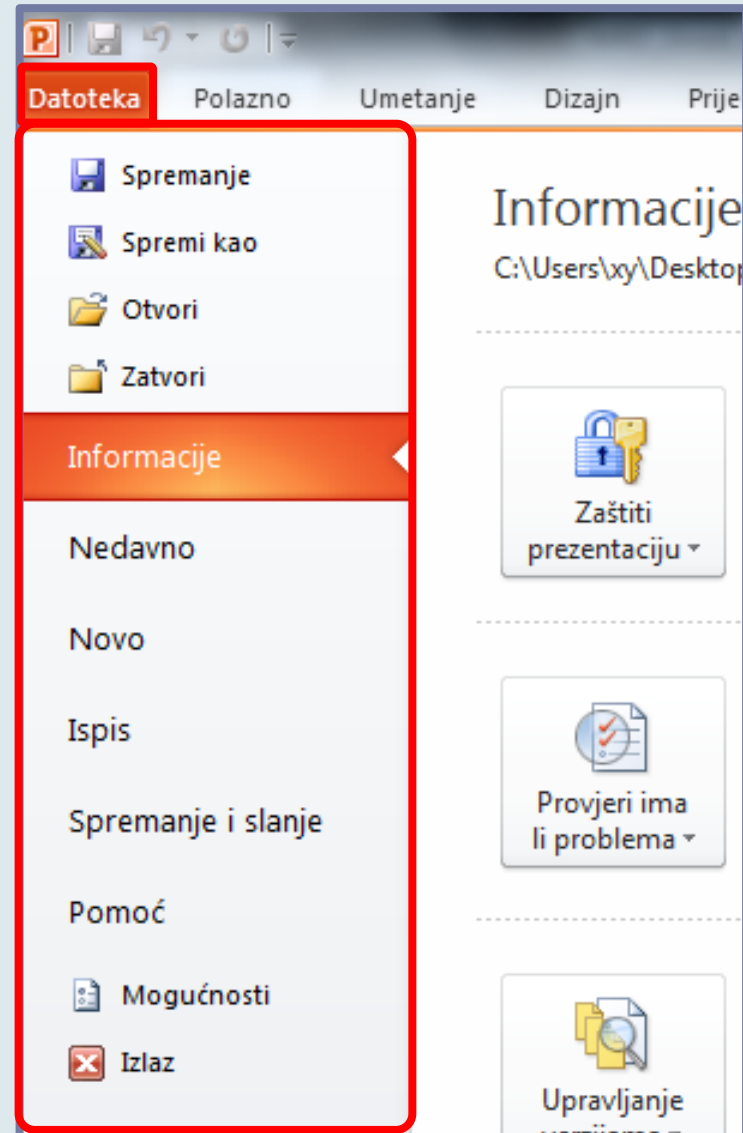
Datoteka Polazno Umetanje Dizajn Prije

Spremanje
Spremi kao
Otvori
Zatvori
Informacije
Nedavno
Novo
Ispis
Spremanje i slanje
Pomoć
Mogućnosti
Izlaz

Informacije
C:\Users\xy\Deskto

Zaštiti prezentaciju

Provjeri ima li problema

Upravljanje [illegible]